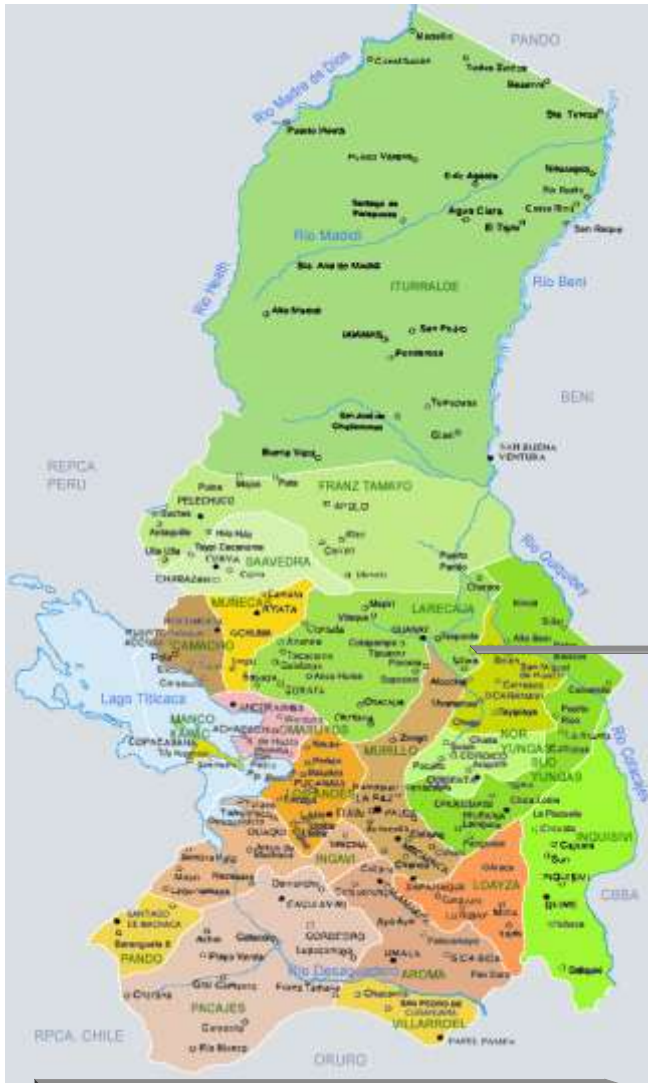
PANDO
Rio Madre de Dios
Manuripi
Puerto Heath
Santa Teresa
Rio Madidi
Rio Heath
Rio Beni
ITURRALDE
Alto Madidi
Ixiamas
San Pedro
Tumupasa
BENI
San Buena Ventura
REPCA PERU
FRANZ TAMAYO
Pelechuco
Apolo
Suches
SAAVEDRA
Charazani
Rio Quiquibey
MUÑECAS
AYATA
LARECAJA
Guanay
Sorata
CAMACHO
Lago Titicaca
MANCO KAPAC
COPACABANA
OMASUYOS
Achacachi
MURILLO
NOR YUNGAS
SUD YUNGAS
Coroico
Chulumani
LA PAZ
Rio Cotacajes
INQUISIVI
INGAVI
LOAYZA
Viacha
SANTIAGO DE MACHACA
PANDO
Rio Desaguadero
AROMA
PACAJES
Corocoro
VILLARROEL
San Pedro de Curahuara
CBBA
RPCA. CHILE
ORURO